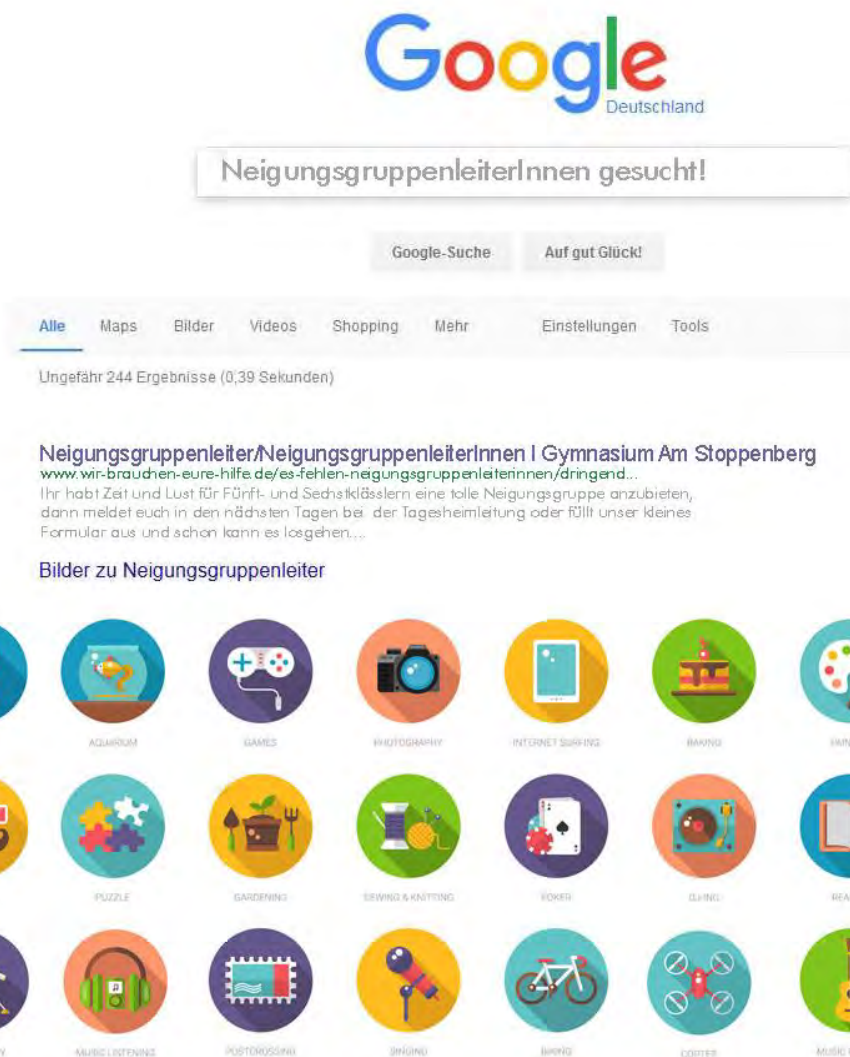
Google
Deutschland

NeigungsgruppenleiterInnen gesucht!

Google-Suche Auf gut Glück!

Alle Maps Bilder Videos Shopping Mehr Einstellungen Tools

Ungefähr 244 Ergebnisse (0,39 Sekunden)

Neigungsgruppenleiter/NeigungsgruppenleiterInnen I Gymnasium Am Stoppenberg
www.wir-brauchen-eure-hilfe.de/es-fehlen-neigungsgruppenleiterinnen/dringend...
Ihr habt Zeit und Lust für Fünft- und Sechstklässlern eine tolle Neigungsgruppe anzubieten, dann meldet euch in den nächsten Tagen bei der Tagesheimleitung oder füllt unser kleines Formular aus und schon kann es losgehen...

Bilder zu Neigungsgruppenleiter

AQUARIUM GAMES PHOTOGRAPHY INTERNET SURFING BAKING PAIN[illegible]

PUZZLE GARDENING SEWING & KNITTING POKER DJING REA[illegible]

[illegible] MUSIC LISTENING POSTCROSSING SINGING BIKING COPTER MUSIC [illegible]